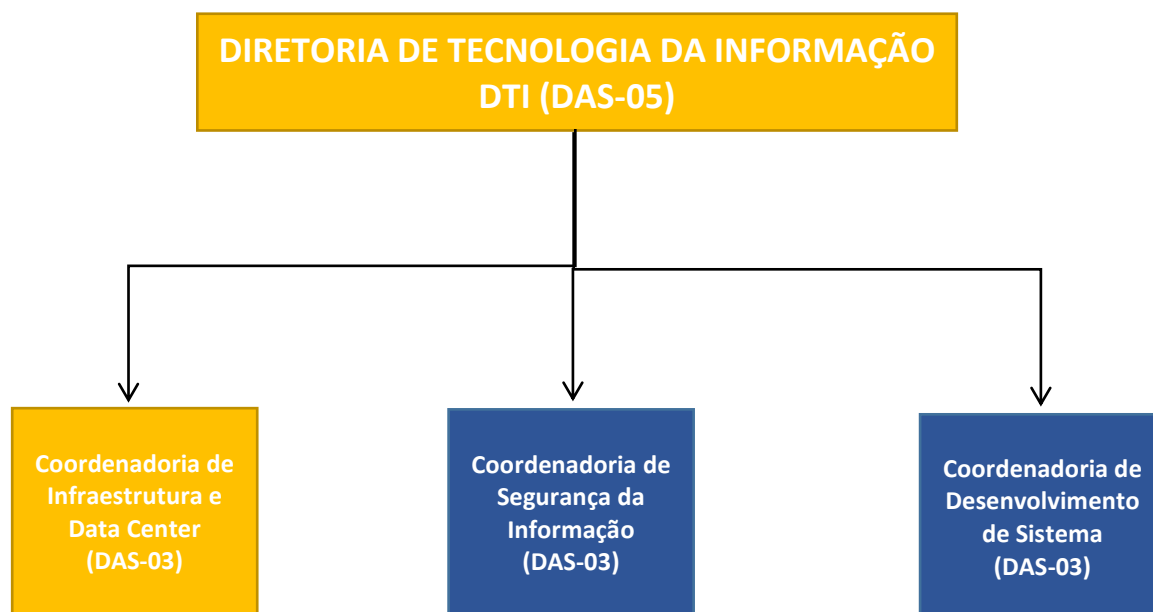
DIRETORIA DE TECNOLOGIA DA INFORMAÇÃO
DTI (DAS-05)

Coordenadoria de Infraestrutura e Data Center
(DAS-03)

Coordenadoria de Segurança da Informação
(DAS-03)

Coordenadoria de Desenvolvimento de Sistema
(DAS-03)